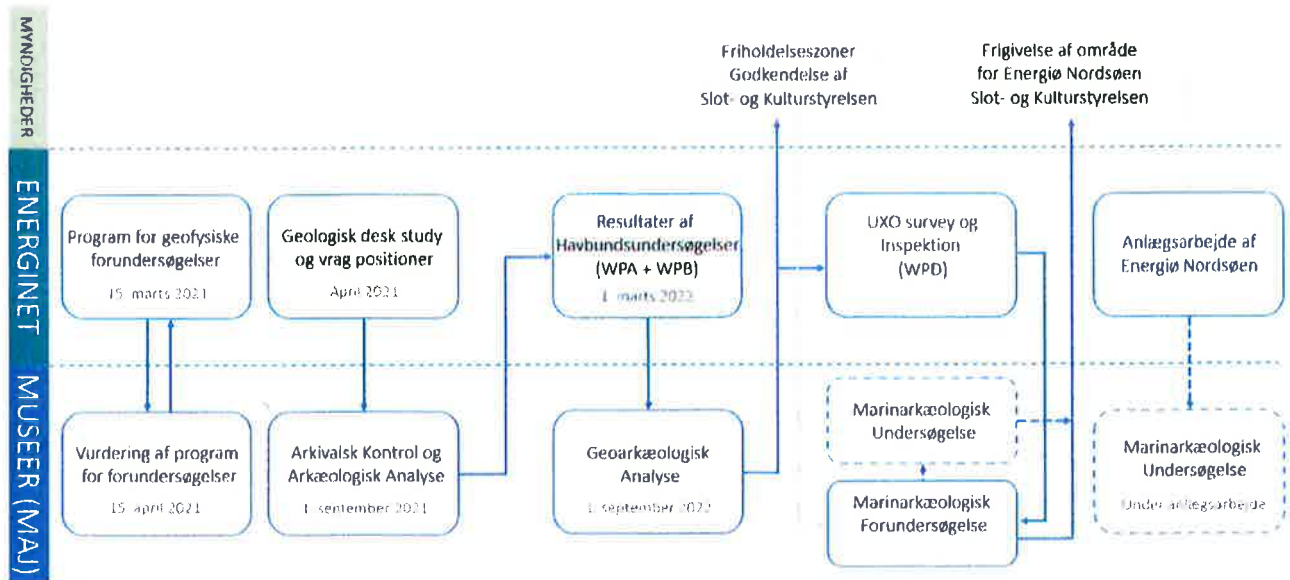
MYNDIGHEDER

ENERGINET

MUSEER (MAJ)

Friholdelseszoner Godkendelse af Slot- og Kulturstyrelsen

Frigivelse af område for Energiø Nordsøen Slot- og Kulturstyrelsen

Program for geofysiske forundersøgelser
15. marts 2021

Geologisk desk study og vrag positioner
April 2021

Resultater af Havbundsundersøgelser (WPA + WPB)
1. marts 2022

UXO survey og Inspektion (WPD)

Anlægsarbejde af Energiø Nordsøen

Vurdering af program for forundersøgelser
15. april 2021

Arkivalsk Kontrol og Arkæologisk Analyse
1. september 2021

Geoarkæologisk Analyse
1. september 2022

Marinarkæologisk Undersøgelse

Marinarkæologisk Forundersøgelse

Marinarkæologisk Undersøgelse
Under anlægsarbejde